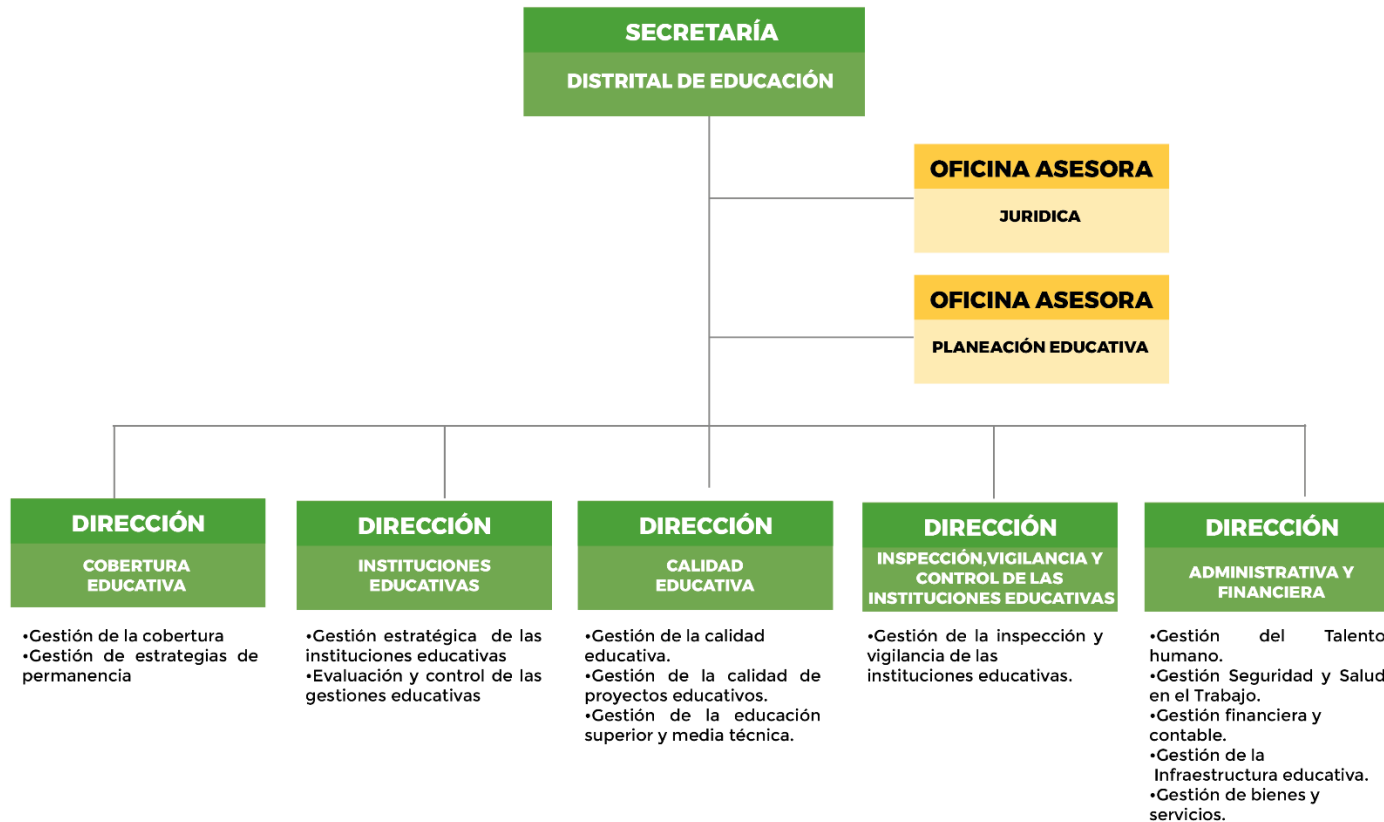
SECRETARÍA
DISTRITAL DE EDUCACIÓN

OFICINA ASESORA
JURIDICA

OFICINA ASESORA
PLANEACIÓN EDUCATIVA

DIRECCIÓN
COBERTURA EDUCATIVA

•Gestión de la cobertura
•Gestión de estrategias de permanencia

DIRECCIÓN
INSTITUCIONES EDUCATIVAS

•Gestión estratégica de las instituciones educativas
•Evaluación y control de las gestiones educativas

DIRECCIÓN
CALIDAD EDUCATIVA

•Gestión de la calidad educativa.
•Gestión de la calidad de proyectos educativos.
•Gestión de la educación superior y media técnica.

DIRECCIÓN
INSPECCIÓN,VIGILANCIA Y CONTROL DE LAS INSTITUCIONES EDUCATIVAS

•Gestión de la inspección y vigilancia de las instituciones educativas.

DIRECCIÓN
ADMINISTRATIVA Y FINANCIERA

•Gestión del Talento humano.
•Gestión Seguridad y Salud en el Trabajo.
•Gestión financiera y contable.
•Gestión de la Infraestructura educativa.
•Gestión de bienes y servicios.